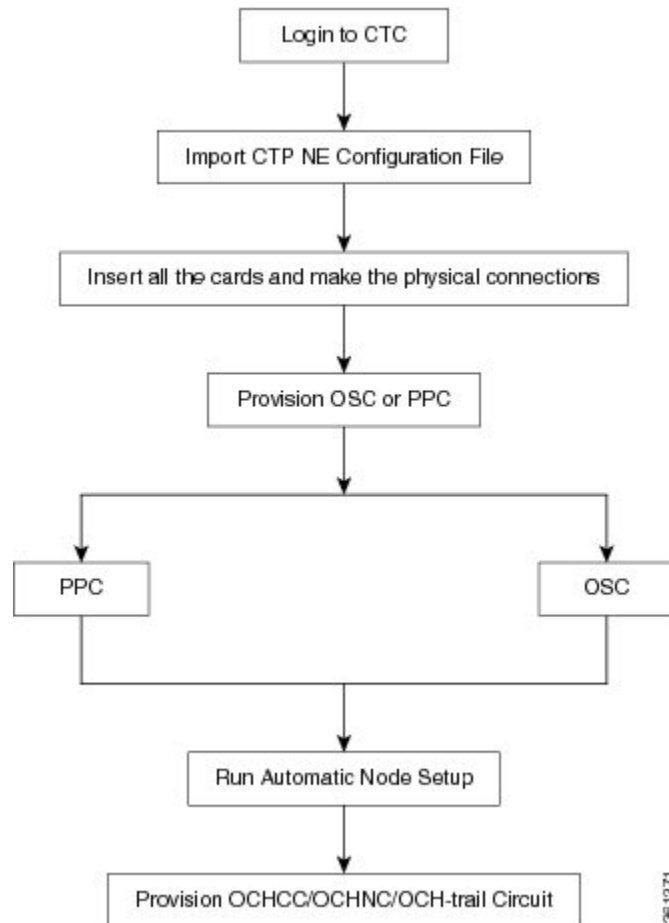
Login to CTC

Import CTP NE Configuration File

Insert all the cards and make the physical connections

Provision OSC or PPC

PPC

OSC

Run Automatic Node Setup

Provision OCHCC/OCHNC/OCH-trail Circuit

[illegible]